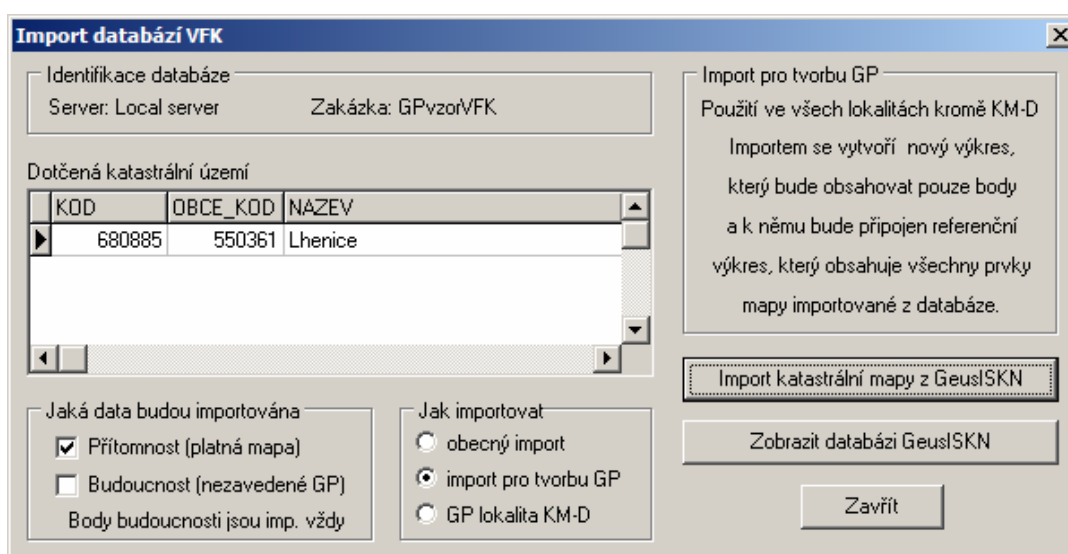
Import databází VFK

Identifikace databáze
Server: Local server
Zakázka: GPvzorVFK

Dotčená katastrální území

| KOD | OBCE_KOD | NAZEV |
|---|---|---|
| 680885 | 550361 | Lhenice |

Jaká data budou importována
Přítomnost (platná mapa)
Budoucnost (nezavedené GP)
Body budoucnosti jsou imp. vždy

Jak importovat
obecný import
import pro tvorbu GP
GP lokalita KM-D

Import pro tvorbu GP
Použití ve všech lokalitách kromě KM-D
Importem se vytvoří nový výkres, který bude obsahovat pouze body a k němu bude připojen referenční výkres, který obsahuje všechny prvky mapy importované z databáze.

Import katastrální mapy z GeusISKN

Zobrazit databázi GeusISKN

Zavřít